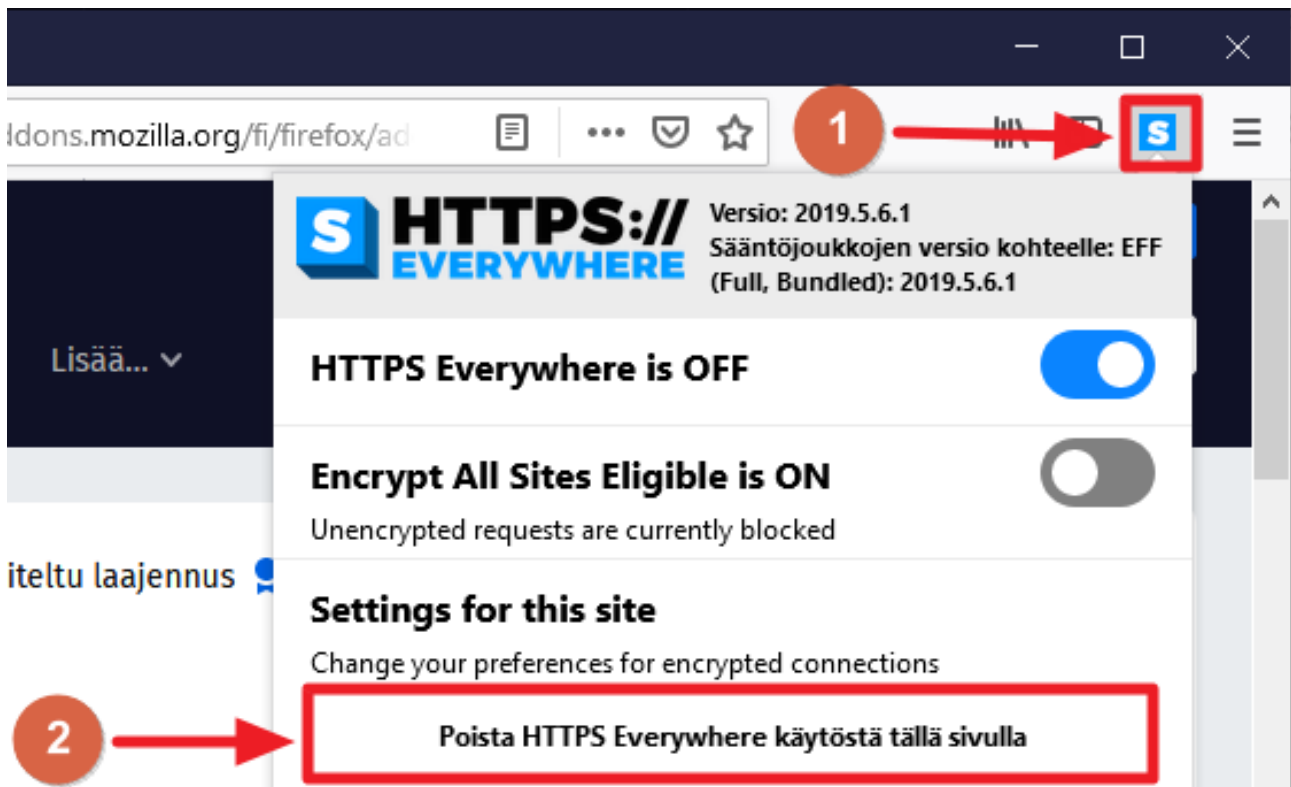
ddons.mozilla.org/fi/firefox/ad

1

S

HTTPS://
EVERYWHERE

Versio: 2019.5.6.1
Sääntöjoukkojen versio kohteelle: EFF (Full, Bundled): 2019.5.6.1

Lisää...

HTTPS Everywhere is OFF

Encrypt All Sites Eligible is ON

Unencrypted requests are currently blocked

iteltu laajennus

Settings for this site

Change your preferences for encrypted connections

2

Poista HTTPS Everywhere käytöstä tällä sivulla